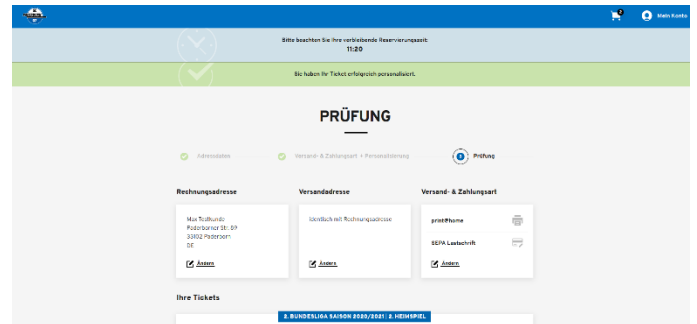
2 Mein Konto

Bitte beachten Sie Ihre verbleibende Reservierungszeit:
11:20

Sie haben Ihr Ticket erfolgreich personalisiert.

PRÜFUNG

Adressdaten

Versand- & Zahlungsart + Personalisierung

3 Prüfung

Rechnungsadresse

Max Testkunde
Paderborner Str. 89
33102 Paderborn
DE

Ändern

Versandadresse

Identisch mit Rechnungsadresse

Ändern

Versand- & Zahlungsart

print@home

SEPA Lastschrift

Ändern

Ihre Tickets

2. BUNDESLIGA SAISON 2020/2021 | 2. HEIMSPIEL